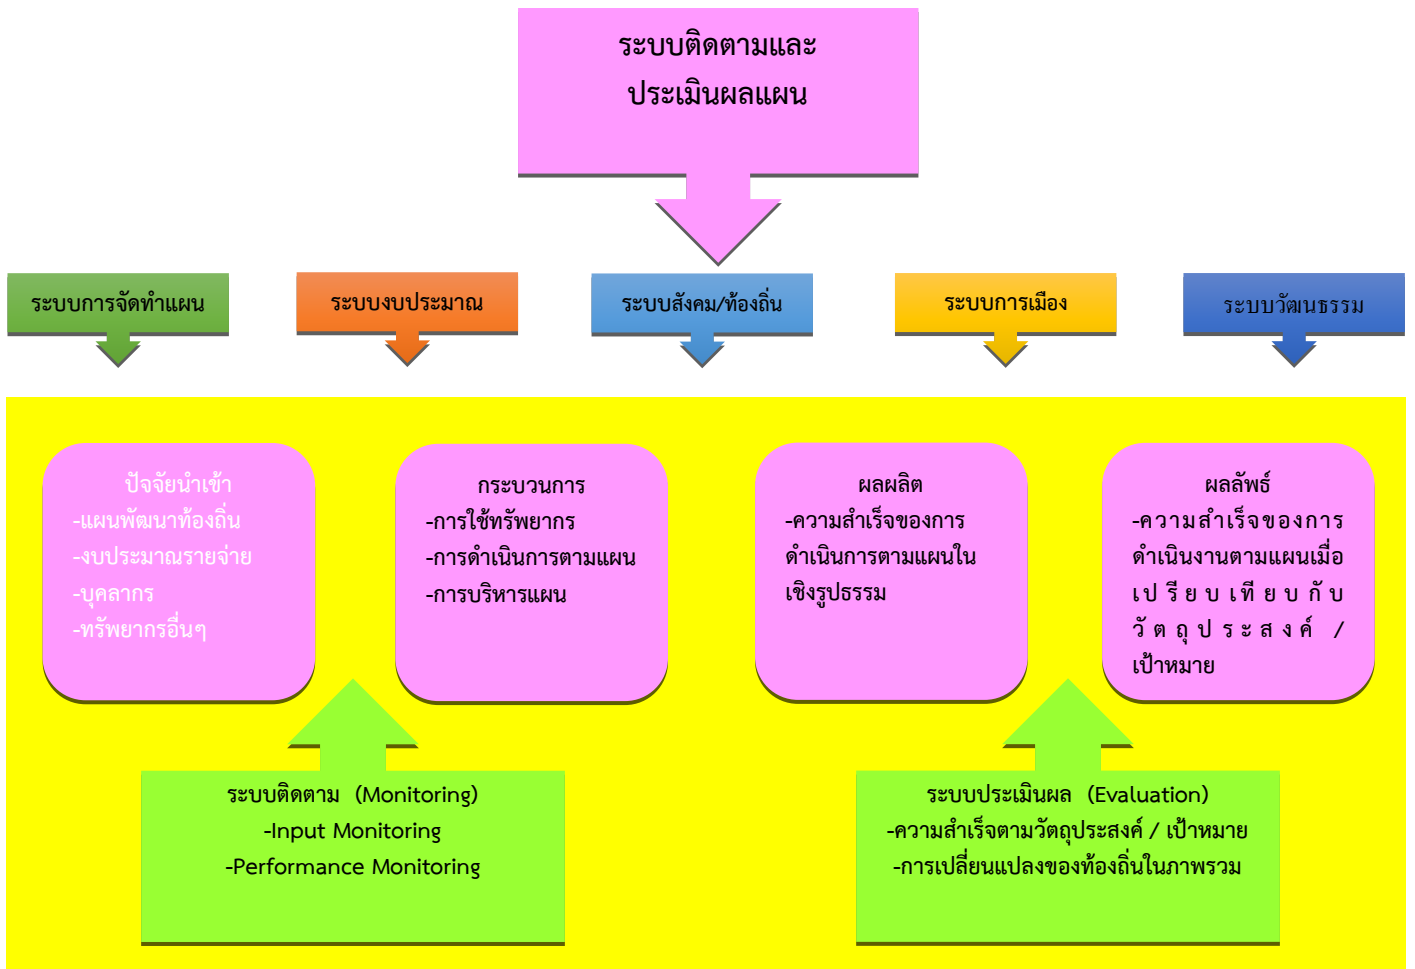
ระบบติดตามและประเมินผลแผน

ระบบการจัดทำแผน

ระบบงบประมาณ

ระบบสังคม/ท้องถิ่น

ระบบการเมือง

ระบบวัฒนธรรม

ปัจจัยนำเข้า
-แผนพัฒนาท้องถิ่น
-งบประมาณรายจ่าย
-บุคลากร
-ทรัพยากรอื่นๆ

กระบวนการ
-การใช้ทรัพยากร
-การดำเนินการตามแผน
-การบริหารแผน

ผลผลิต
-ความสำเร็จของการดำเนินการตามแผนในเชิงรูปธรรม

ผลลัพธ์
-ความสำเร็จของการดำเนินงานตามแผนเมื่อเปรียบเทียบกับวัตถุประสงค์ / เป้าหมาย

ระบบติดตาม (Monitoring)
-Input Monitoring
-Performance Monitoring

ระบบประเมินผล (Evaluation)
-ความสำเร็จตามวัตถุประสงค์ / เป้าหมาย
-การเปลี่ยนแปลงของท้องถิ่นในภาพรวม